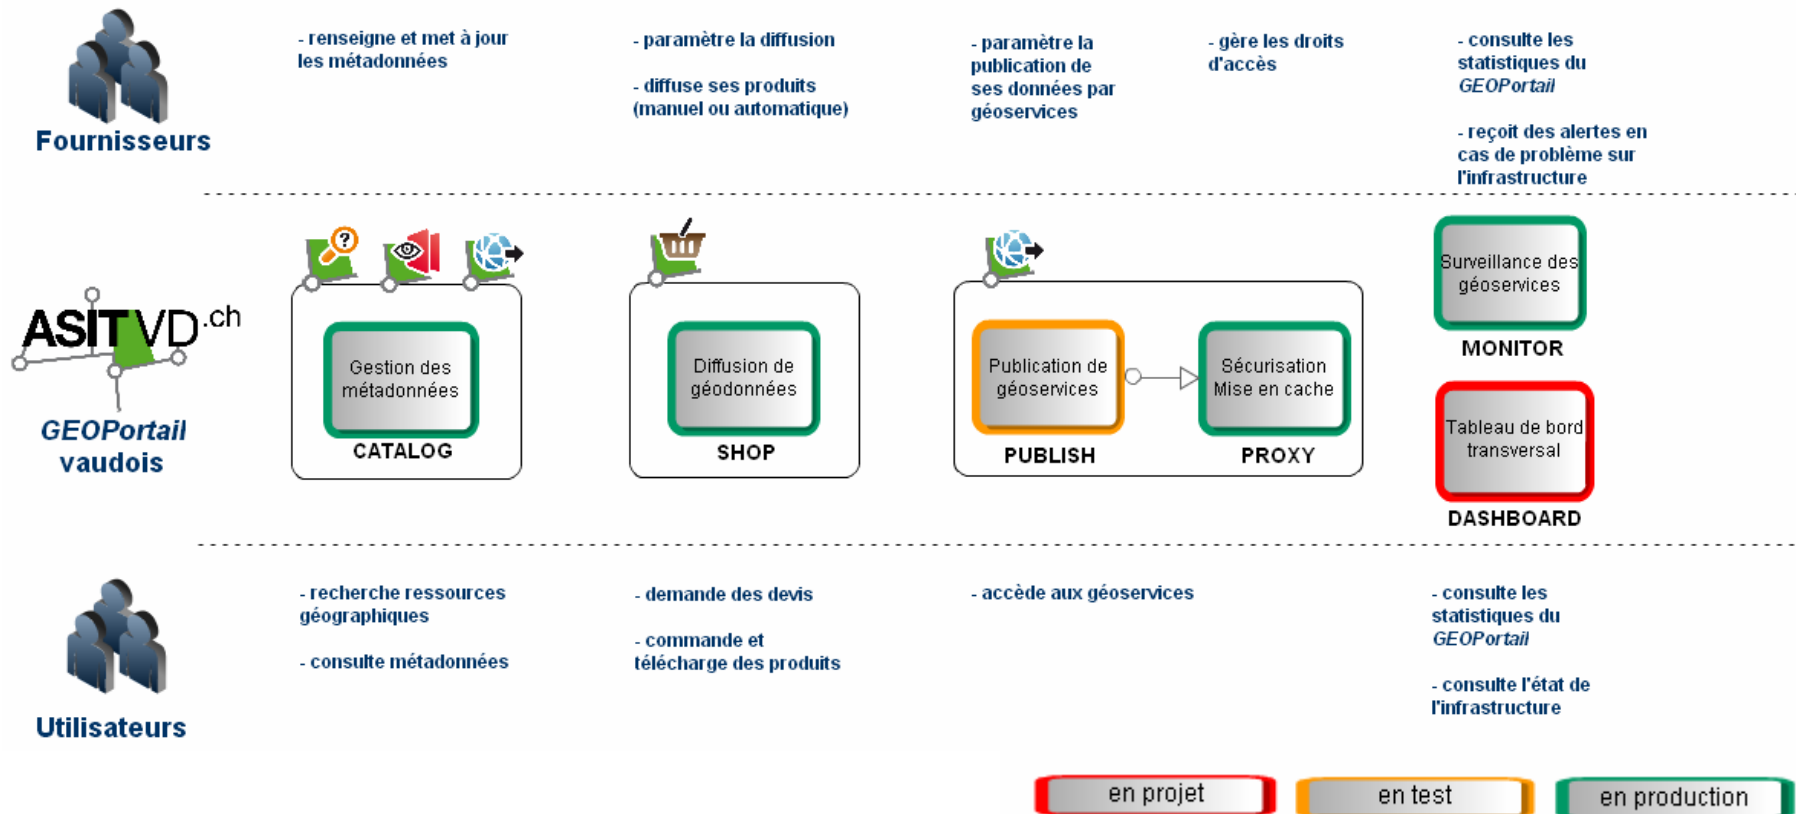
Fournisseurs

- renseigne et met à jour les métadonnées

- paramètre la diffusion

- diffuse ses produits (manuel ou automatique)

- paramètre la publication de ses données par géoservices

- gère les droits d'accès

- consulte les statistiques du GEOPortail

- reçoit des alertes en cas de problème sur l'infrastructure

ASITVD.ch
GEOPortail vaudois

Gestion des métadonnées
CATALOG

Diffusion de géodonnées
SHOP

Publication de géoservices
PUBLISH

Sécurisation Mise en cache
PROXY

Surveillance des géoservices
MONITOR

Tableau de bord transversal
DASHBOARD

Utilisateurs

- recherche ressources géographiques

- consulte métadonnées

- demande des devis

- commande et télécharge des produits

- accède aux géoservices

- consulte les statistiques du GEOPortail

- consulte l'état de l'infrastructure

en projet
en test
en production